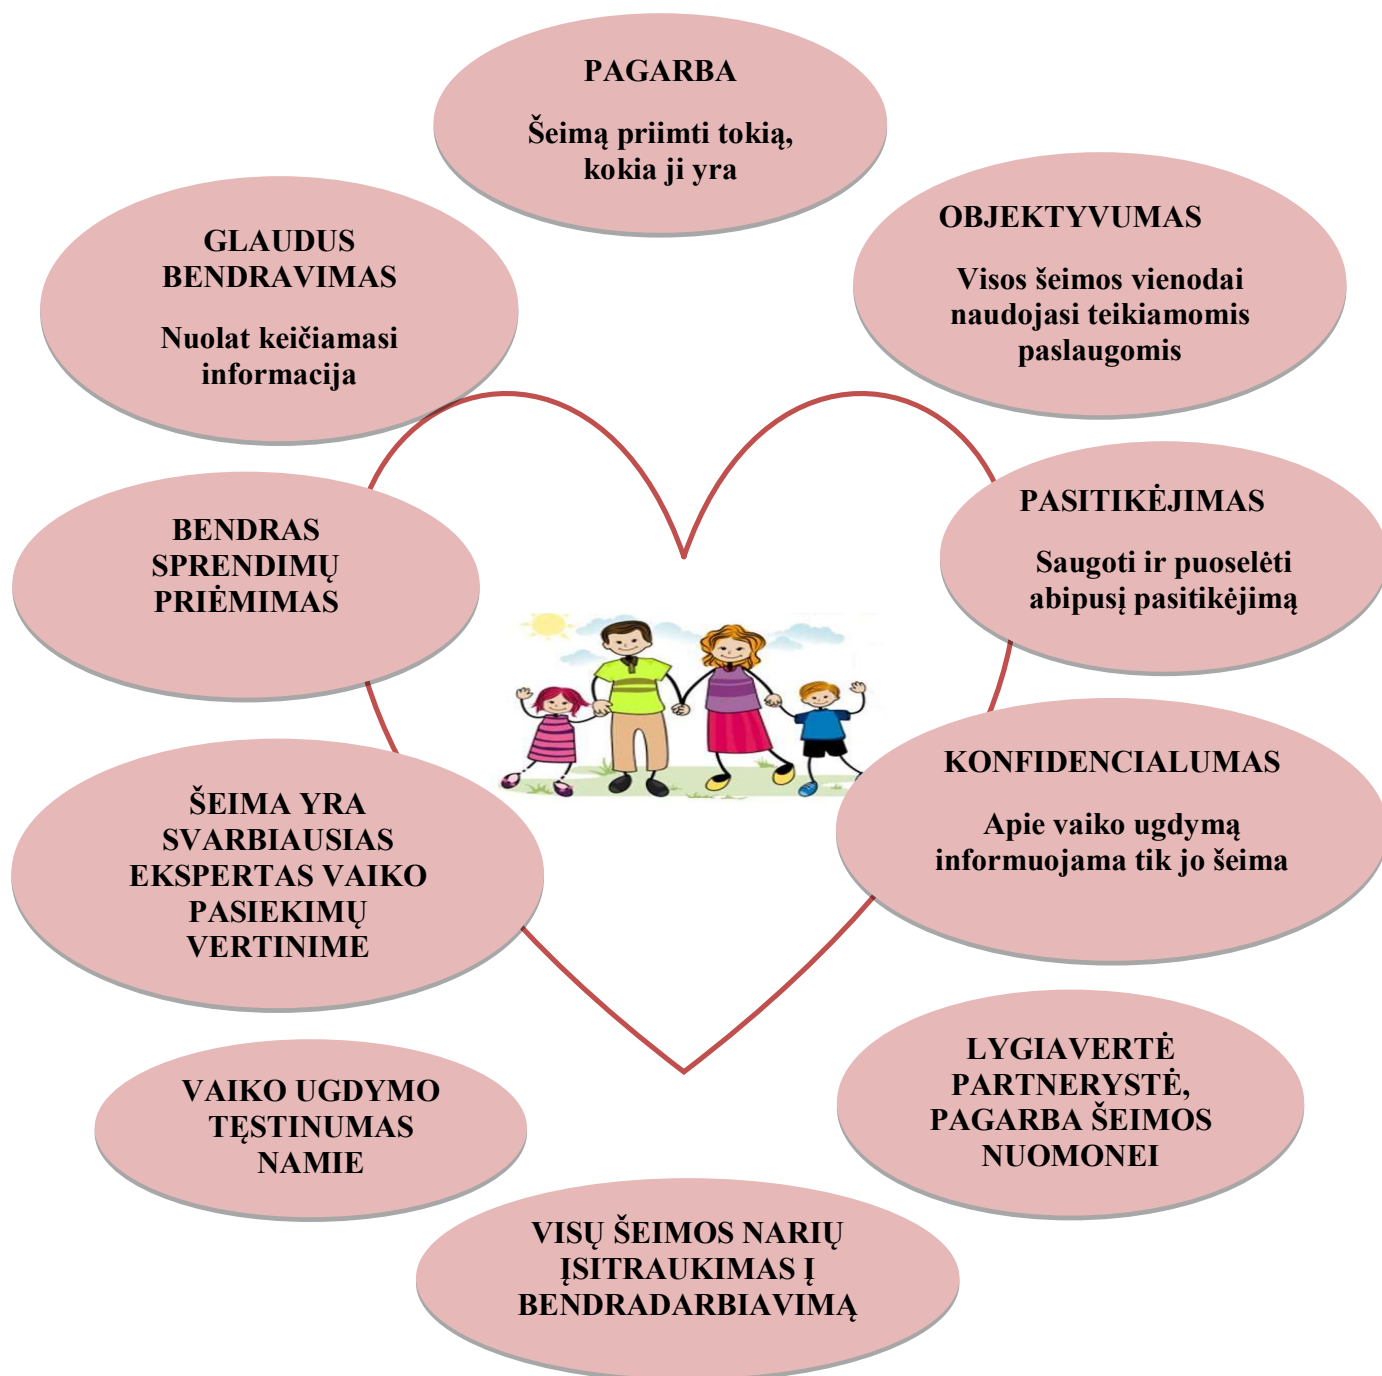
PAGARBA

Šeimą priimti tokią, kokia ji yra

GLAUDUS BENDRAVIMAS

Nuolat keičiamasi informacija

OBJEKTYVUMAS

Visos šeimos vienodai naudojasi teikiamomis paslaugomis

BENDRAS SPRENDIMŲ PRIĖMIMAS

PASITIKĖJIMAS

Saugoti ir puoselėti abipusį pasitikėjimą

KONFIDENCIALUMAS

Apie vaiko ugdymą informuojama tik jo šeima

ŠEIMA YRA SVARBIAUSIAS EKSPERTAS VAIKO PASIEKIMŲ VERTINIME

VAIKO UGDYMO TĘSTINUMAS NAMIE

LYGIAVERTĖ PARTNERYSTĖ, PAGARBA ŠEIMOS NUOMONEI

VISŲ ŠEIMOS NARIŲ ĮSITRAUKIMAS Į BENDRADARBIAVIMĄ